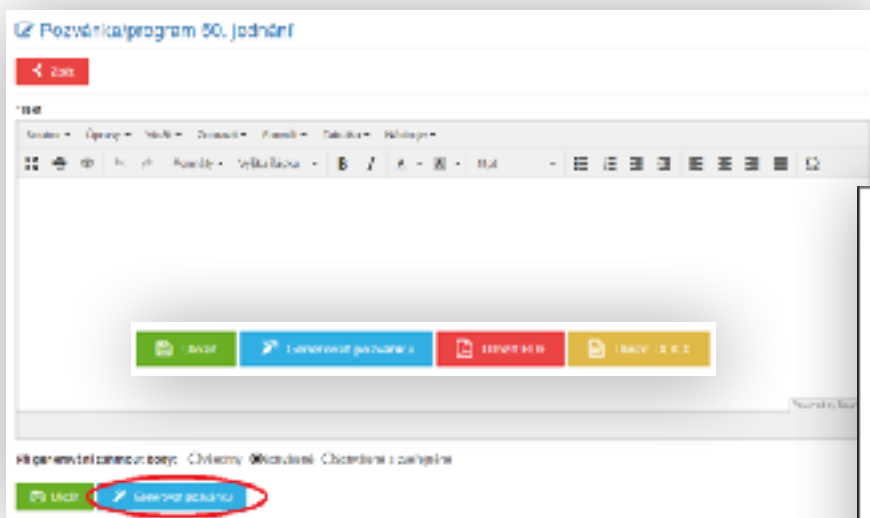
Pozvánka/program 50. jednání

Zpět

Text

Soubor ▾ Úpravy ▾ Vložit ▾ Zobrazit ▾ Formát ▾ Tabulka ▾ Nástroje ▾

Formáty ▾ Velikost písma ▾ B I

Uložit
Generovat pozvánku
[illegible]
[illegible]

Při generování zahrnout body: Všechny Schválené Schválené s podmínkou

Uložit
Generovat pozvánku